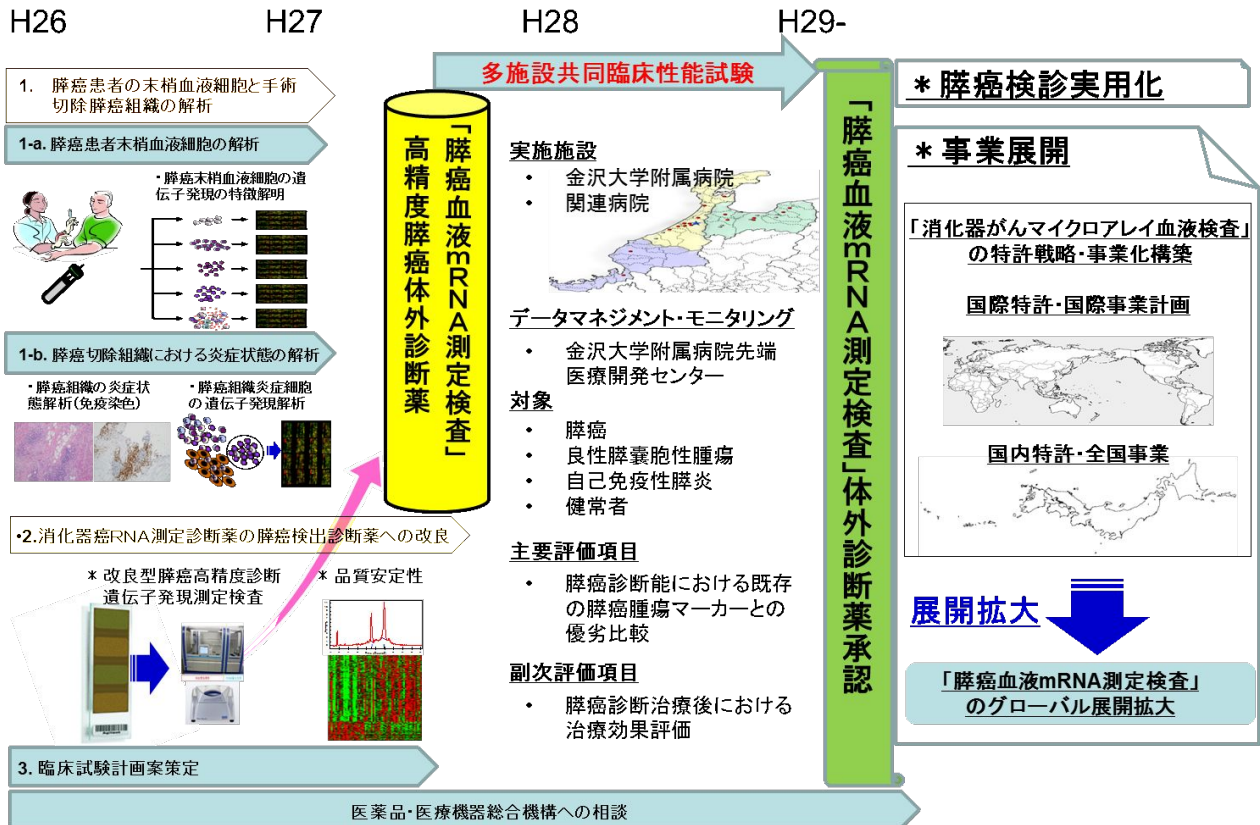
H26 H27 H28 H29-

1. 膵癌患者の末梢血液細胞と手術切除膵癌組織の解析

1-a. 膵癌患者末梢血液細胞の解析

・膵癌末梢血液細胞の遺伝子発現の特徴解明

1-b. 膵癌切除組織における炎症状態の解析

・膵癌組織の炎症状態解析(免疫染色)

・膵癌組織炎症細胞の遺伝子発現解析

•2.消化器癌RNA測定診断薬の膵癌検出診断薬への改良

＊改良型膵癌高精度診断遺伝子発現測定検査

＊品質安定性

3. 臨床試験計画案策定

医薬品・医療機器総合機構への相談

「膵癌血液mRNA測定検査」高精度膵癌体外診断薬

多施設共同臨床性能試験

実施施設
• 金沢大学附属病院
• 関連病院

データマネジメント・モニタリング
• 金沢大学附属病院先端医療開発センター

対象
• 膵癌
• 良性膵嚢胞性腫瘍
• 自己免疫性膵炎
• 健常者

主要評価項目
• 膵癌診断能における既存の膵癌腫瘍マーカーとの優劣比較

副次評価項目
• 膵癌診断治療後における治療効果評価

「膵癌血液mRNA測定検査」体外診断薬承認

＊膵癌検診実用化

＊事業展開

「消化器がんマイクロアレイ血液検査」の特許戦略・事業化構築

国際特許・国際事業計画

国内特許・全国事業

展開拡大

「膵癌血液mRNA測定検査」のグローバル展開拡大